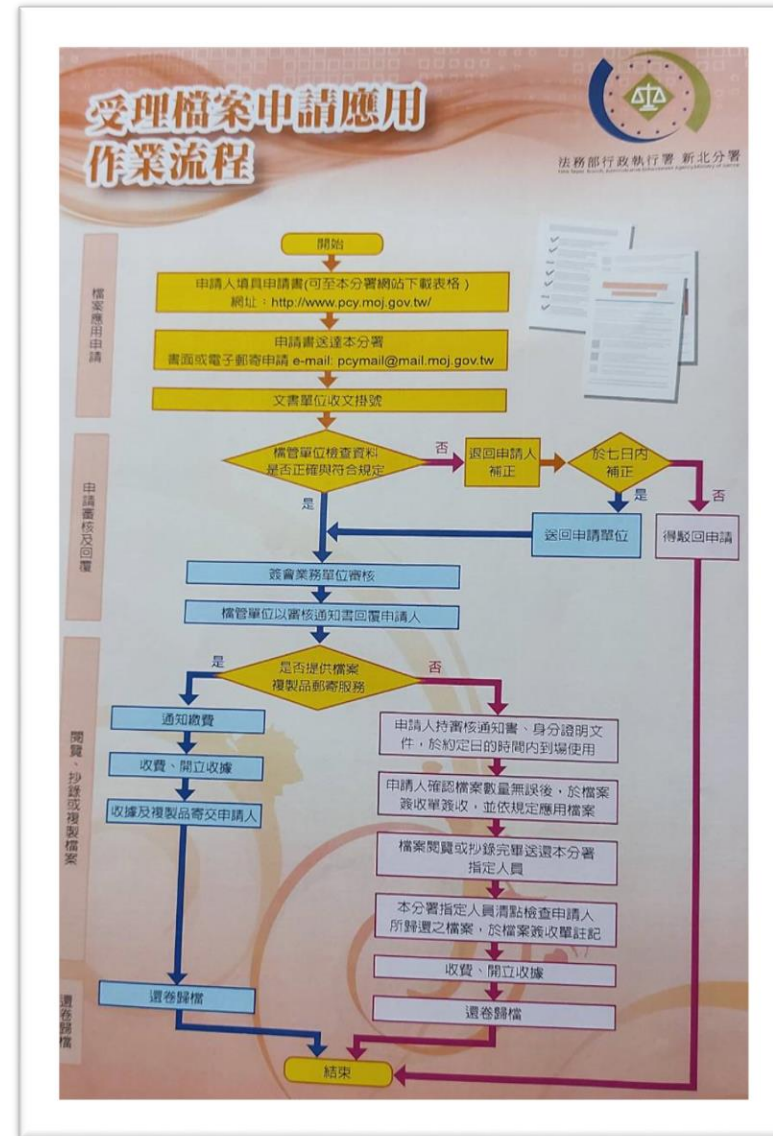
受理檔案申請應用
作業流程

法務部行政執行署 新北分署

檔案應用申請

開始

申請人填具申請書(可至本分署網站下載表格)
網址：http://www.pcy.moj.gov.tw/

申請書送達本分署
書面或電子郵寄申請 e-mail: pcymail@mail.moj.gov.tw

文書單位收文掛號

申請審核及回覆

檔管單位檢查資料是否正確與符合規定

否

退回申請人補正

於七日內補正

是

否

是

送回申請單位

得駁回申請

簽會業務單位審核

檔管單位以審核通知書回覆申請人

閱覽、抄錄或複製檔案

是

是否提供檔案複製品郵寄服務

否

通知繳費

收費、開立收據

收據及複製品寄交申請人

申請人持審核通知書、身分證明文件，於約定日的時間內到場使用

申請人確認檔案數量無誤後，於檔案簽收單簽收，並依規定應用檔案

檔案閱覽或抄錄完畢送還本分署指定人員

本分署指定人員清點檢查申請人所歸還之檔案，於檔案簽收單註記

收費、開立收據

還卷歸檔

還卷歸檔

還卷歸檔

結束